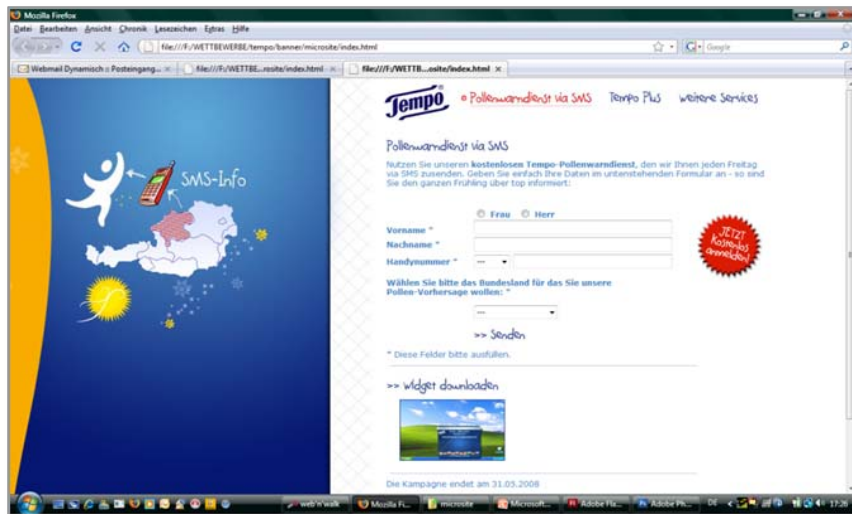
Mozilla Firefox

Datei Bearbeiten Ansicht Chronik Lesezeichen Extras Hilfe

file:///F:/WETTBEWERBE/tempo/banner/microsite/index.html

Google

Webmail Dynamisch :: Posteingang... ×

file:///F:/WETTBE...rosite/index.html ×

file:///F:/WETTB...osite/index.html ×

SMS-Info

Tempo

Pollenwarndienst via SMS

Tempo Plus

weitere Services

Pollenwarndienst via SMS

Nutzen Sie unseren kostenlosen Tempo-Pollenwarndienst, den wir Ihnen jeden Freitag via SMS zusenden. Geben Sie einfach Ihre Daten im untenstehenden Formular an - so sind Sie den ganzen Frühling über top informiert:

Frau Herr

Vorname *

Nachname *

Handynummer * ---

JETZT kostenlos anmelden!

Wählen Sie bitte das Bundesland für das Sie unsere Pollen-Vorhersage wollen: *

---

>> Senden

* Diese Felder bitte ausfüllen.

>> Widget downloaden

Die Kampagne endet am 31.05.2008

web'n'walk

Mozilla Fi...

microsite

Microsoft...

Adobe Fla...

Adobe Ph...

DE

17:26